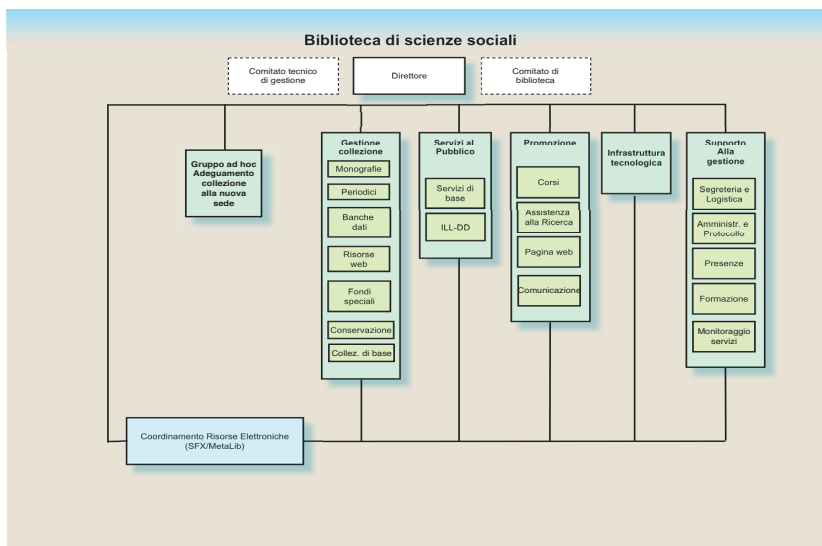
Biblioteca di scienze sociali

Comitato tecnico di gestione

Direttore

Comitato di biblioteca

Gruppo ad hoc Adeguamento collezione alla nuova sede

Gestione collezione

Monografie

Periodici

Banche dati

Risorse web

Fondi speciali

Conservazione

Collez. di base

Servizi al Pubblico

Servizi di base

ILL-DD

Promozione

Corsi

Assistenza alla Ricerca

Pagina web

Comunicazione

Infrastruttura tecnologica

Supporto Alla gestione

Segreteria e Logistica

Amministr. e Protocollo

Presenze

Formazione

Monitoraggio servizi

Coordinamento Risorse Elettroniche (SFX/MetaLib)